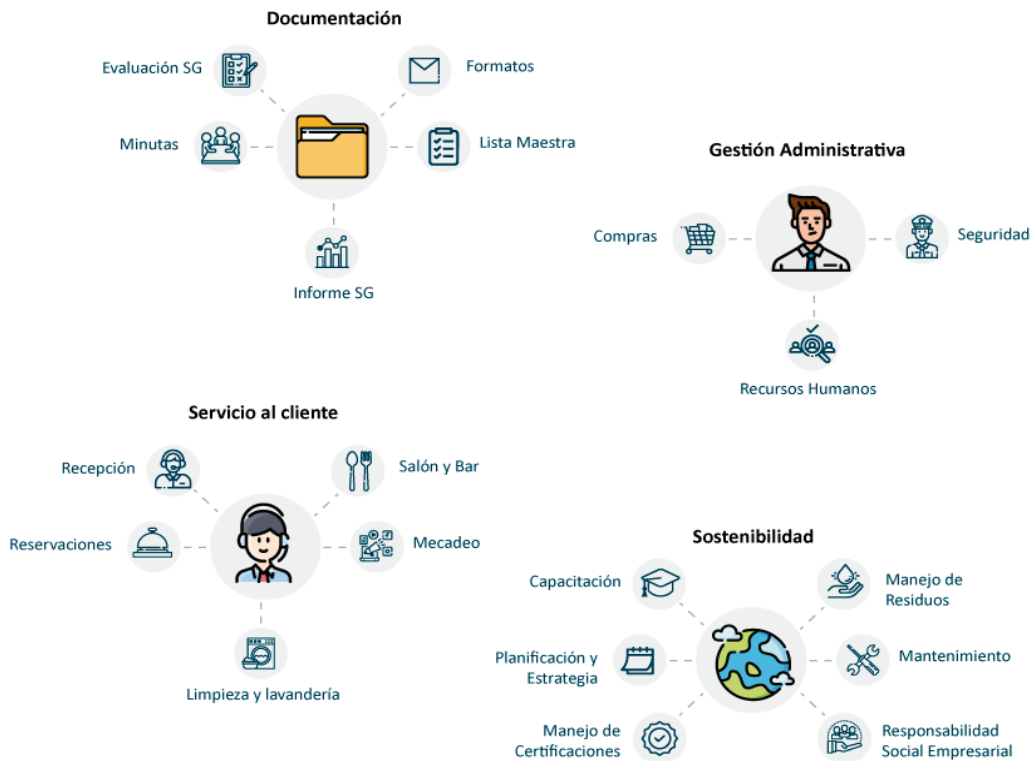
Documentación

Evaluación SG

Formatos

Minutas

Lista Maestra

Informe SG

Gestión Administrativa

Compras

Seguridad

Recursos Humanos

Servicio al cliente

Recepción

Salón y Bar

Reservaciones

Mecadeo

Limpieza y lavandería

Sostenibilidad

Capacitación

Manejo de Residuos

Planificación y Estrategia

Mantenimiento

Manejo de Certificaciones

Responsabilidad Social Empresarial